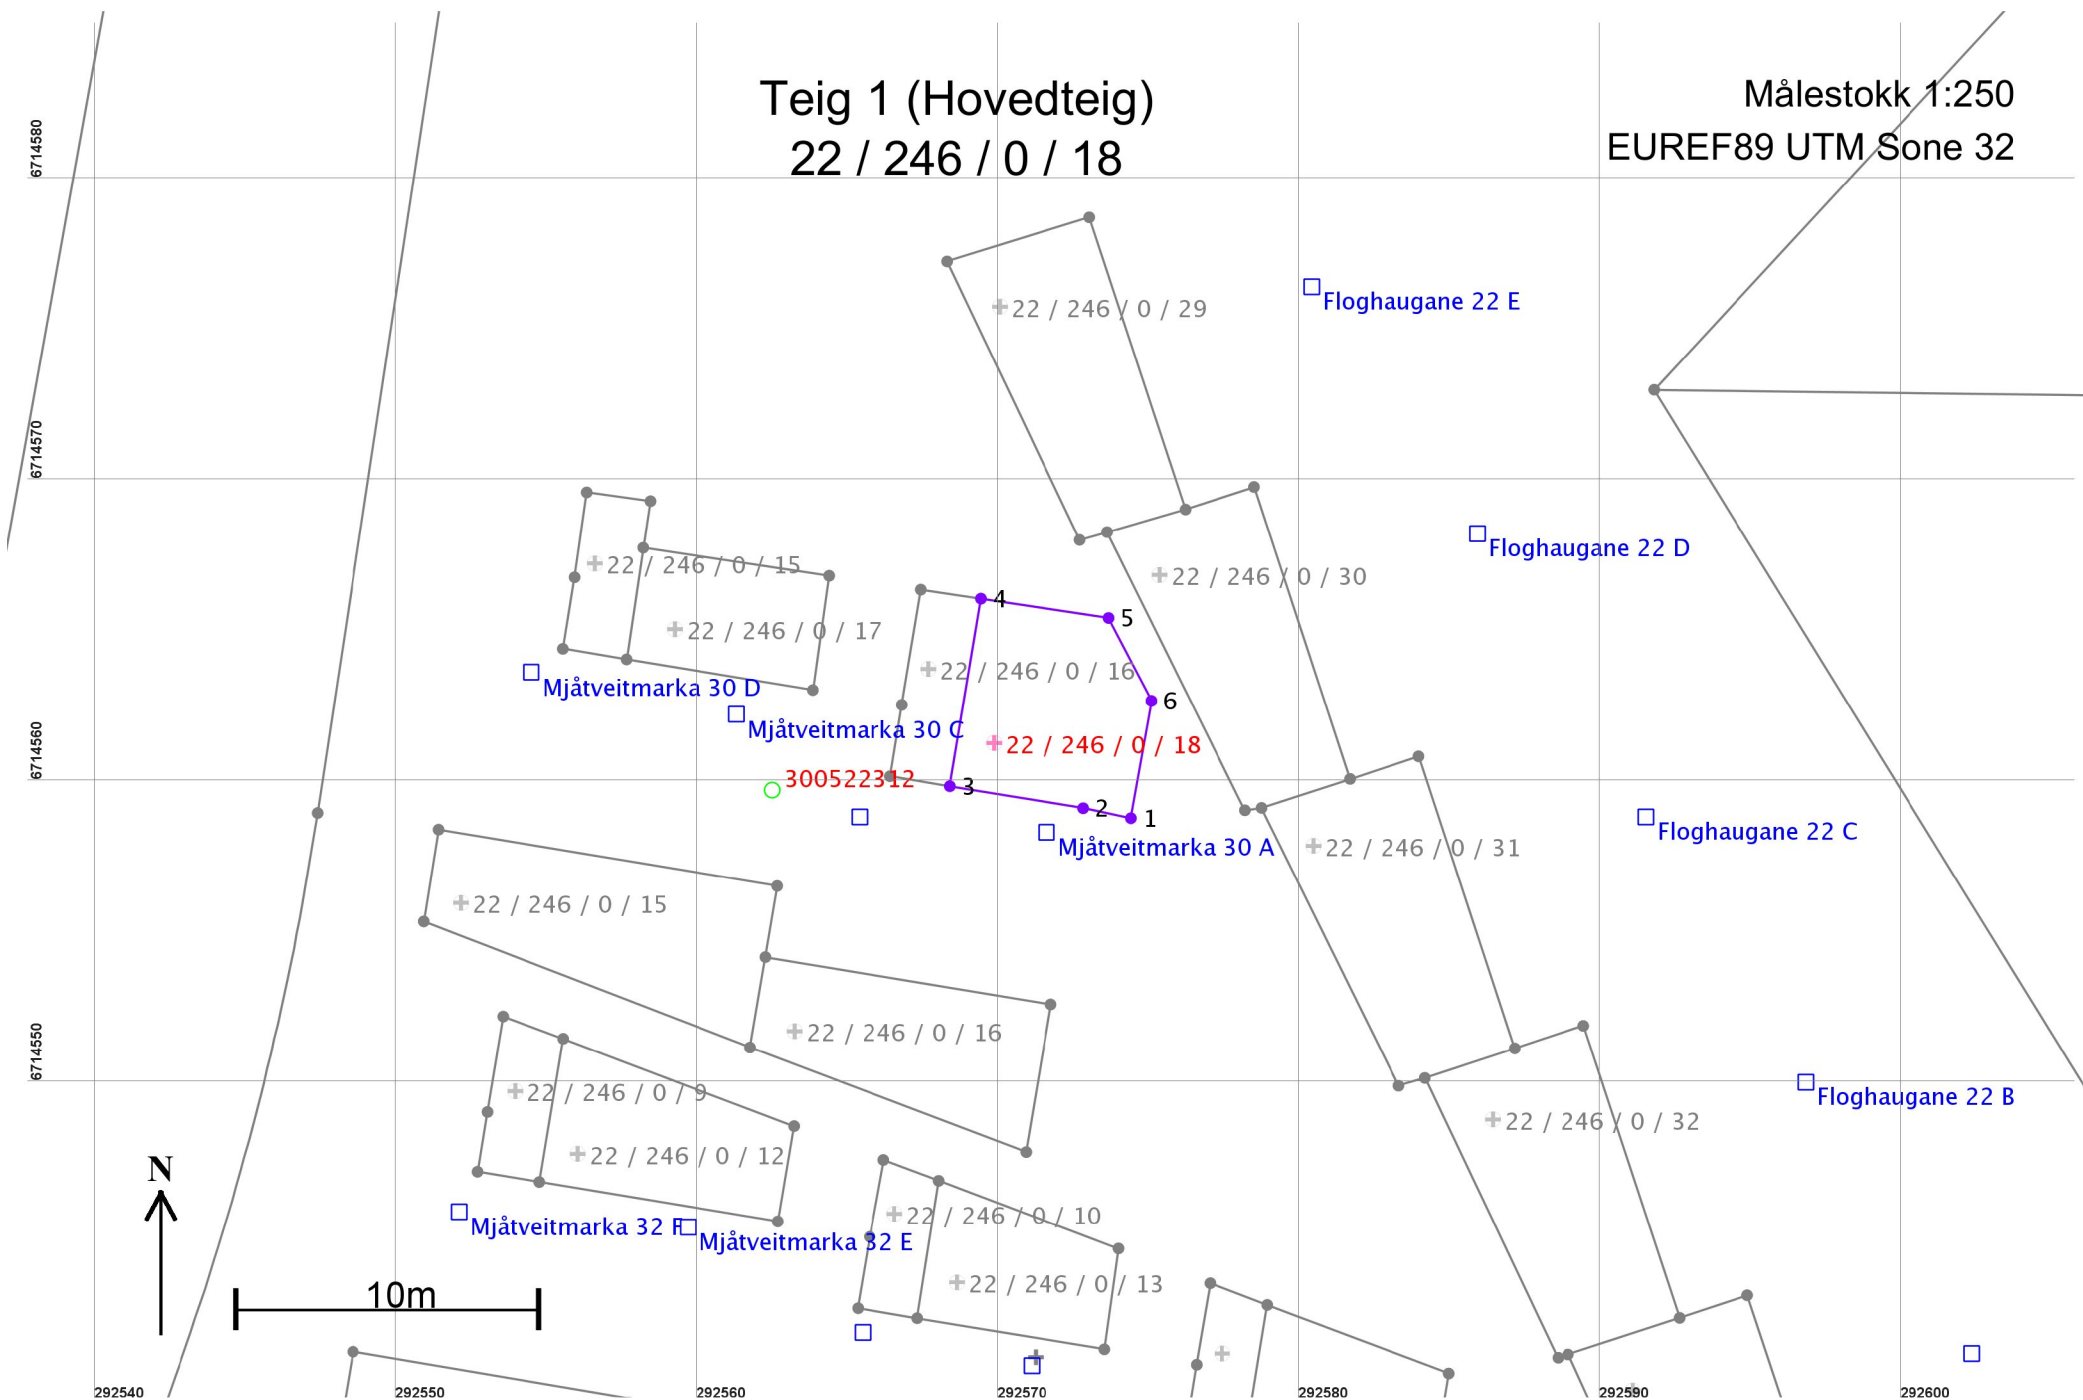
Teig 1 (Hovedteig)
22 / 246 / 0 / 18

Målestokk 1:250
EUREF89 UTM Sone 32

6714580
6714570
6714560
6714550

22 / 246 / 0 / 29
Floghaugane 22 E
Floghaugane 22 D
22 / 246 / 0 / 15
22 / 246 / 0 / 30
22 / 246 / 0 / 17
4
5
22 / 246 / 0 / 16
6
Mjåtveitmarka 30 D
Mjåtveitmarka 30 C
22 / 246 / 0 / 18
300522312
3
2
1
Mjåtveitmarka 30 A
22 / 246 / 0 / 31
Floghaugane 22 C
22 / 246 / 0 / 15
22 / 246 / 0 / 16
22 / 246 / 0 / 9
Floghaugane 22 B
22 / 246 / 0 / 32
22 / 246 / 0 / 12
N
22 / 246 / 0 / 10
Mjåtveitmarka 32 F
Mjåtveitmarka 32 E
22 / 246 / 0 / 13
10m

292540
292550
292560
292570
292580
292590
292600